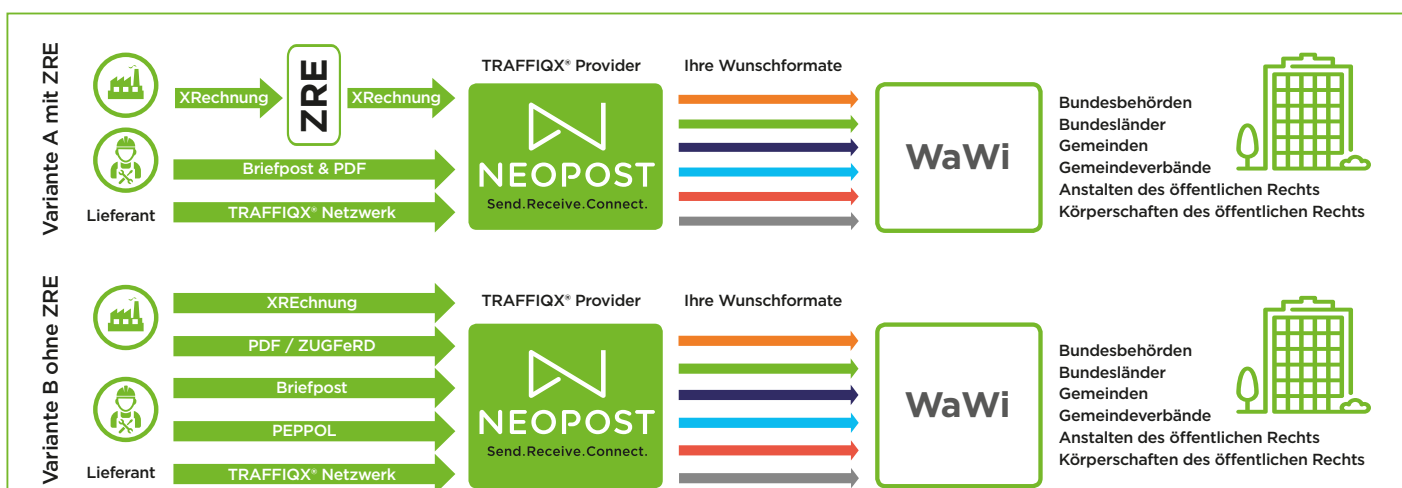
Variante A mit ZRE

XRechnung

ZRE

XRechnung

TRAFFIQX® Provider

Ihre Wunschformate

Briefpost & PDF

NEOPOST
Send.Receive.Connect.

WaWi

Bundesbehörden
Bundesländer
Gemeinden
Gemeindeverbände
Anstalten des öffentlichen Rechts
Körperschaften des öffentlichen Rechts

Lieferant

TRAFFIQX® Netzwerk

Variante B ohne ZRE

XREchnung

TRAFFIQX® Provider

Ihre Wunschformate

PDF / ZUGFeRD

Briefpost

NEOPOST
Send.Receive.Connect.

WaWi

Bundesbehörden
Bundesländer
Gemeinden
Gemeindeverbände
Anstalten des öffentlichen Rechts
Körperschaften des öffentlichen Rechts

PEPPOL

Lieferant

TRAFFIQX® Netzwerk